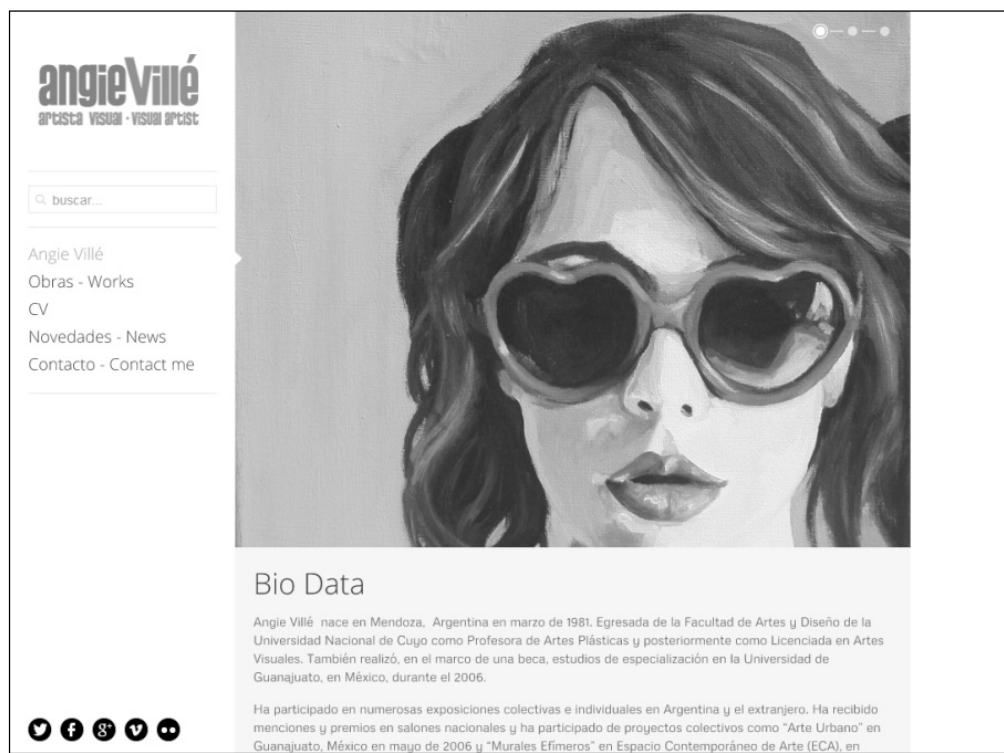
angieVillé
artista visual · visual artist

buscar...

Angie Villé
Obras - Works
CV
Novedades - News
Contacto - Contact me

Bio Data

Angie Villé nace en Mendoza, Argentina en marzo de 1981. Egresada de la Facultad de Artes y Diseño de la Universidad Nacional de Cuyo como Profesora de Artes Plásticas y posteriormente como Licenciada en Artes Visuales. También realizó, en el marco de una beca, estudios de especialización en la Universidad de Guanajuato, en México, durante el 2006.

Ha participado en numerosas exposiciones colectivas e individuales en Argentina y el extranjero. Ha recibido menciones y premios en salones nacionales y ha participado de proyectos colectivos como "Arte Urbano" en Guanajuato, México en mayo de 2006 y "Murales Efímeros" en Espacio Contemporáneo de Arte (ECA), en